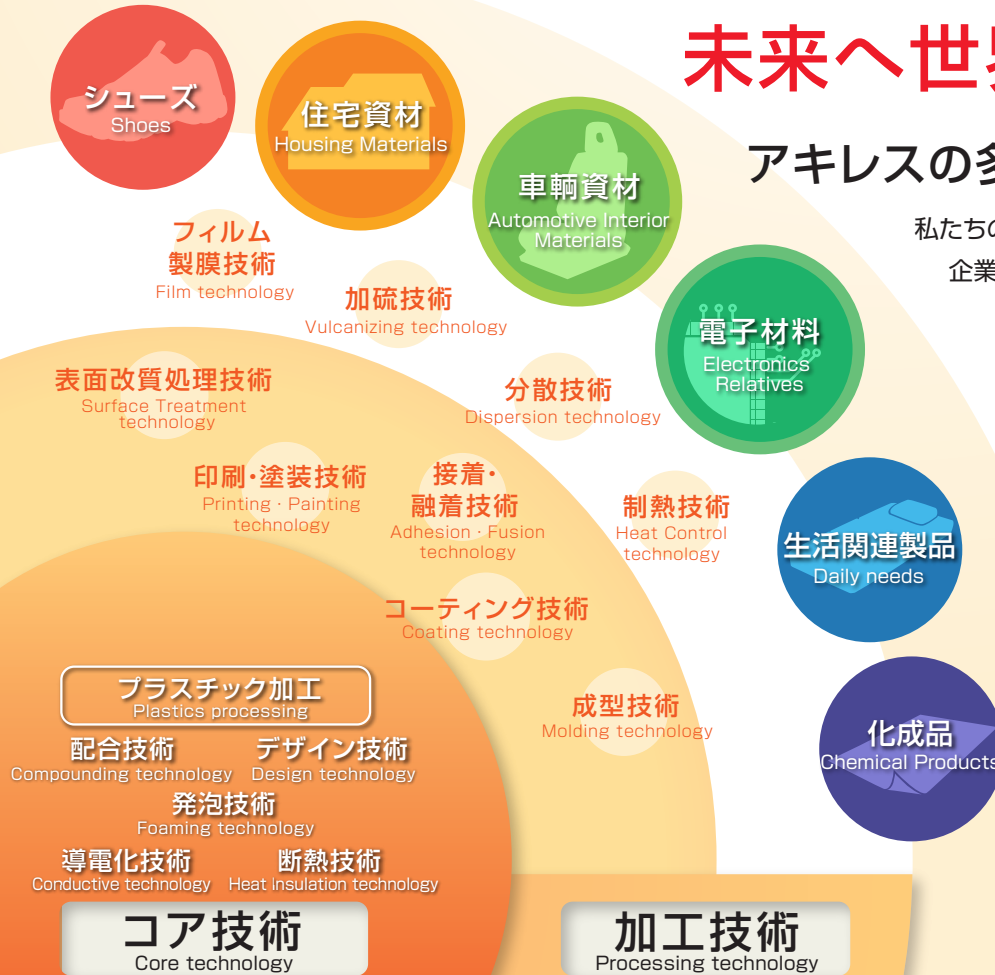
未来へ世

アキレスの多

私たちの

企業

シューズ
Shoes

住宅資材
Housing Materials

車輌資材
Automotive Interior Materials

電子材料
Electronics Relatives

生活関連製品
Daily needs

化成品
Chemical Products

フィルム製膜技術
Film technology

加硫技術
Vulcanizing technology

表面改質処理技術
Surface Treatment technology

分散技術
Dispersion technology

印刷･塗装技術
Printing · Painting technology

接着･融着技術
Adhesion · Fusion technology

制熱技術
Heat Control technology

コーティング技術
Coating technology

成型技術
Molding technology

プラスチック加工
Plastics processing

配合技術
Compounding technology

デザイン技術
Design technology

発泡技術
Foaming technology

導電化技術
Conductive technology

断熱技術
Heat insulation technology

コア技術
Core technology

加工技術
Processing technology